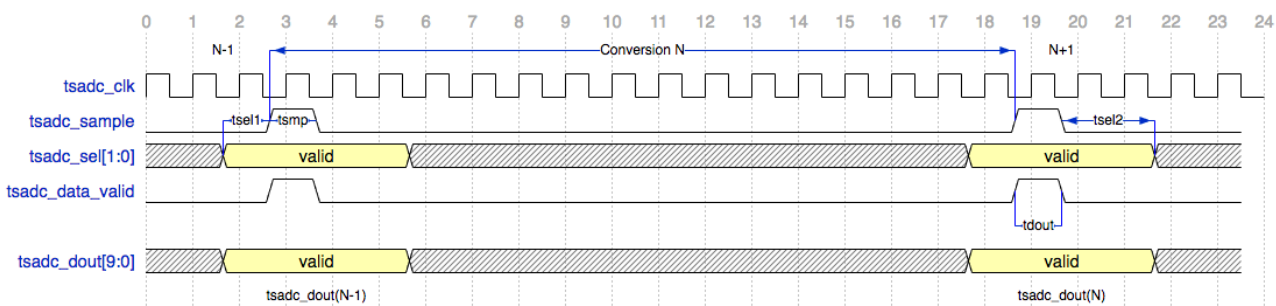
0 1 2 3 4 5 6 7 8 9 10 11 12 13 14 15 16 17 18 19 20 21 22 23 24

N-1

Conversion N

N+1

tsadc_clk

tsadc_sample

tsel1

tsmp

tsel2

tsadc_sel[1:0]

valid

valid

tsadc_data_valid

tdout

tsadc_dout[9:0]

valid

valid

tsadc_dout(N-1)

tsadc_dout(N)